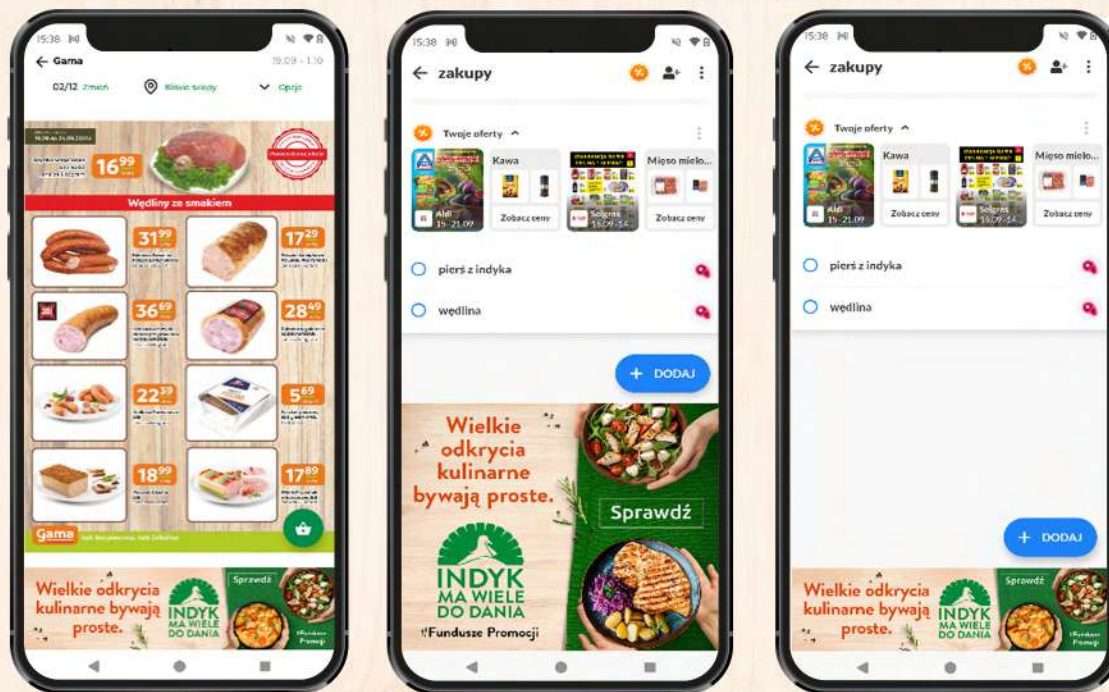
15:38

← Gama

19.09 - 1.10

02/12 Zmień

Kliknij sklep

Opcje

16,99

Wędliny ze smakiem

31,99

17,29

36,69

28,49

22,39

5,69

18,99

17,89

gama

Wielkie odkrycia kulinarne bywają proste.

Sprawdź

INDYK MA WIELE DO DANIA

15:38

← zakupy

Twoje oferty ^

Kawa

Mięso mielo...

Aldi 15 - 21.09

Zobacz ceny

Selgros 16.09 - 14...

Zobacz ceny

pierś z indyka

wędlina

+ DODAJ

Wielkie odkrycia kulinarne bywają proste.

Sprawdź

INDYK MA WIELE DO DANIA

Fundusze Promocji

15:38

← zakupy

Twoje oferty ^

Kawa

Mięso mielo...

Aldi 15 - 21.09

Zobacz ceny

Selgros 16.09 - 14...

Zobacz ceny

pierś z indyka

wędlina

+ DODAJ

Wielkie odkrycia kulinarne bywają proste.

Sprawdź

INDYK MA WIELE DO DANIA

Fundusze Promocji